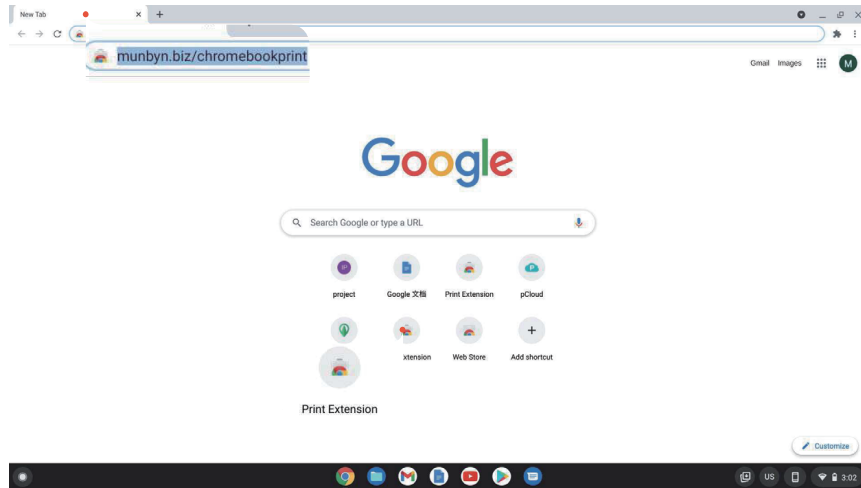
New Tab

munbyn.biz/chromebookprint

Gmail Images M

Google

Search Google or type a URL

project

Google 文档

Print Extension

pCloud

xtension

Web Store

Add shortcut

Print Extension

Customize

US 3:02